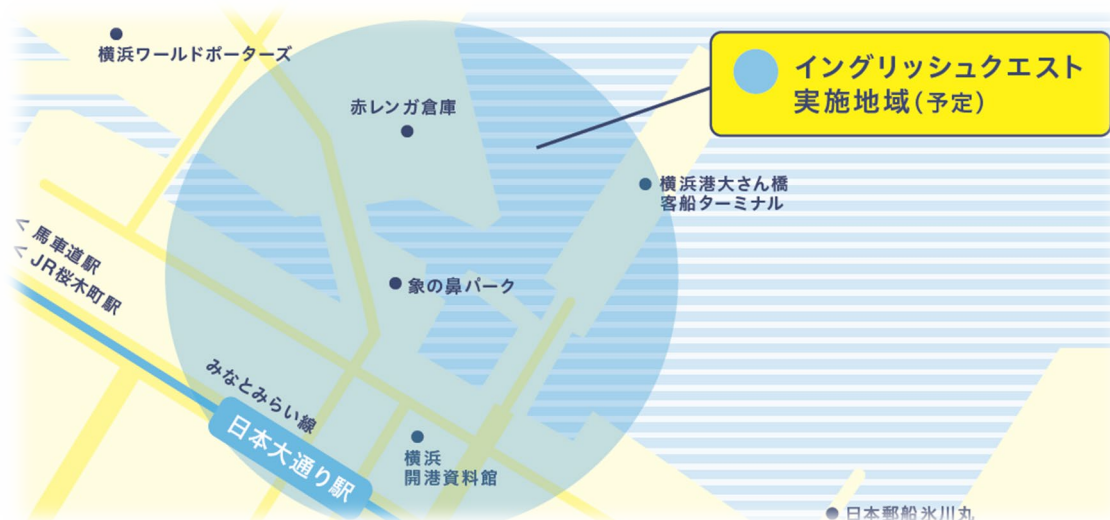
横浜ワールドポーターズ

赤レンガ倉庫

イングリッシュクエスト
実施地域(予定)

横浜港大さん橋
客船ターミナル

< 馬車道駅
< JR桜木町駅

象の鼻パーク

みなとみらい線

日本大通り駅

横浜
開港資料館

日本郵船氷川丸